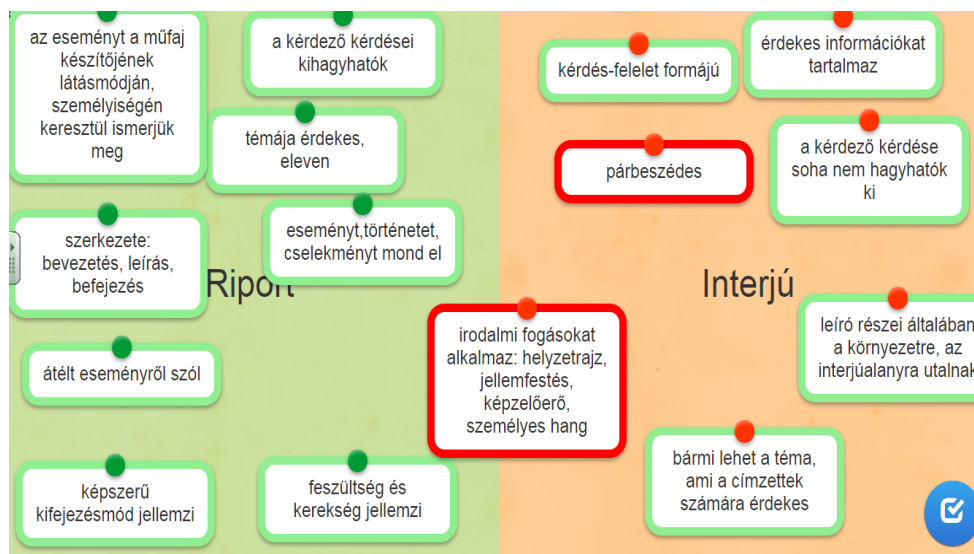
az eseményt a műfaj készítőjének látásmódján, személyiségén keresztül ismerjük meg

a kérdező kérdései kihagyhatók

kérdés-felelet formájú

érdekes információkat tartalmaz

témája érdekes, eleven

párbeszédes

a kérdező kérdése soha nem hagyhatók ki

eseményt,történetet, cselekményt mond el

szerkezete: bevezetés, leírás, befejezés

Riport

Interjú

irodalmi fogásokat alkalmaz: helyzetrajz, jellemfestés, képzelőerő, személyes hang

leíró részei általában a környezetre, az interjúalanyra utalnak

átélt eseményről szól

bármi lehet a téma, ami a címzettek számára érdekes

képszerű kifejezésmód jellemzi

feszültség és kerekség jellemzi